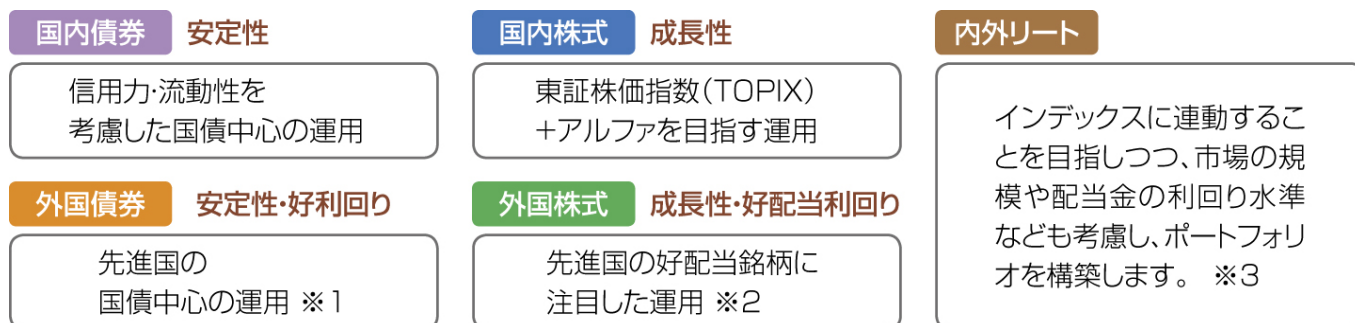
国内債券　安定性

信用力・流動性を考慮した国債中心の運用

外国債券　安定性・好利回り

先進国の国債中心の運用 ※1

国内株式　成長性

東証株価指数（TOPIX）＋アルファを目指す運用

外国株式　成長性・好配当利回り

先進国の好配当銘柄に注目した運用 ※2

内外リート

インデックスに連動することを目指しつつ、市場の規模や配当金の利回り水準なども考慮し、ポートフォリオを構築します。 ※3